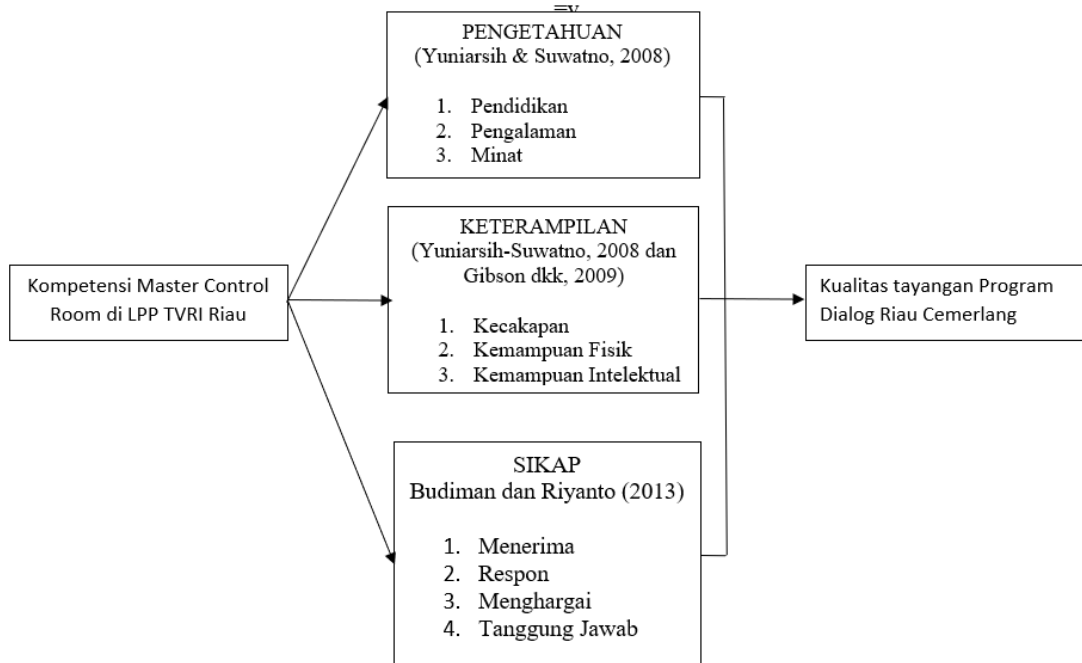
Kompetensi Master Control Room di LPP TVRI Riau

PENGETAHUAN
(Yuniarsih & Suwatno, 2008)

1. Pendidikan
2. Pengalaman
3. Minat

KETERAMPILAN
(Yuniarsih-Suwatno, 2008 dan Gibson dkk, 2009)

1. Kecakapan
2. Kemampuan Fisik
3. Kemampuan Intelektual

SIKAP
Budiman dan Riyanto (2013)

1. Menerima
2. Respon
3. Menghargai
4. Tanggung Jawab

Kualitas tayangan Program Dialog Riau Cemerlang